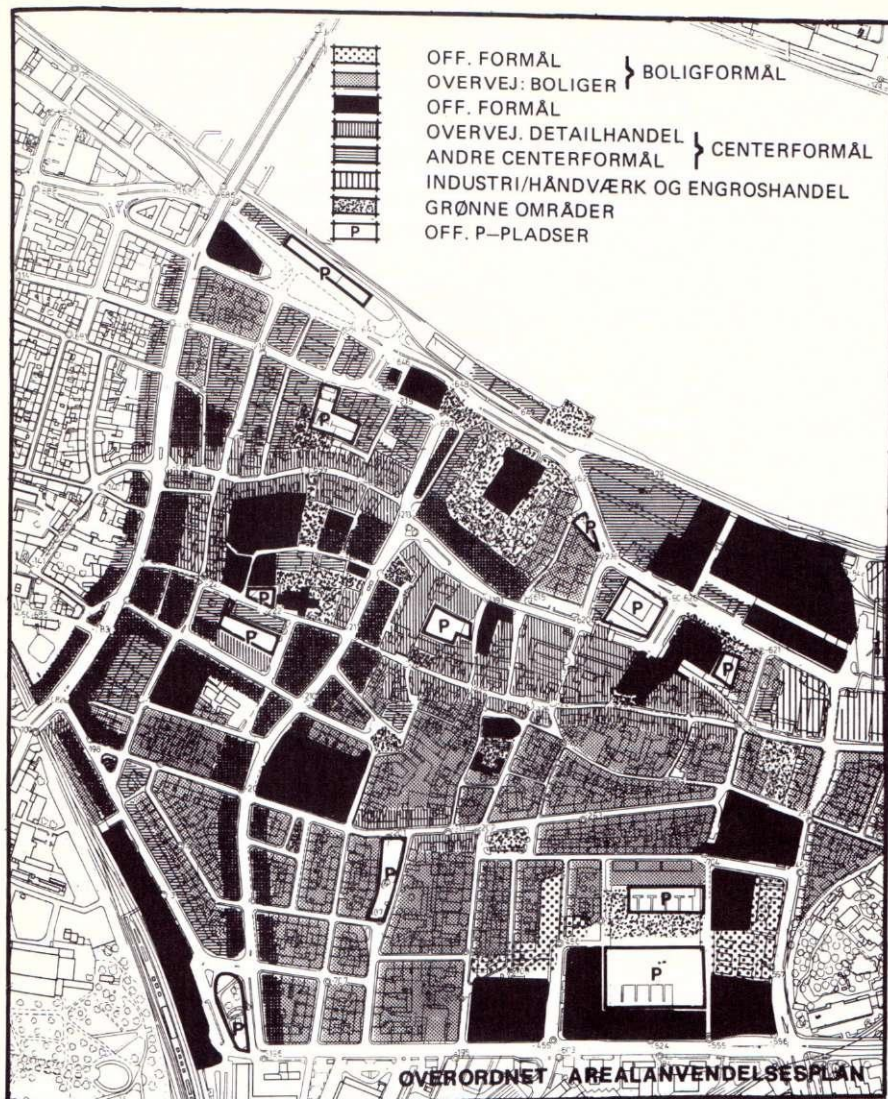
OFF. FORMÅL
OVERVEJ: BOLIGER } BOLIGFORMÅL
OFF. FORMÅL
OVERVEJ. DETAILHANDEL
ANDRE CENTERFORMÅL } CENTERFORMÅL
INDUSTRI/HÅNDVÆRK OG ENGROSHANDEL
GRØNNE OMRÅDER
P OFF. P–PLADSER

P
P
P
P
P
P
P
P
P
P
P

OVERORDNET AREALANVENDELSESPLAN